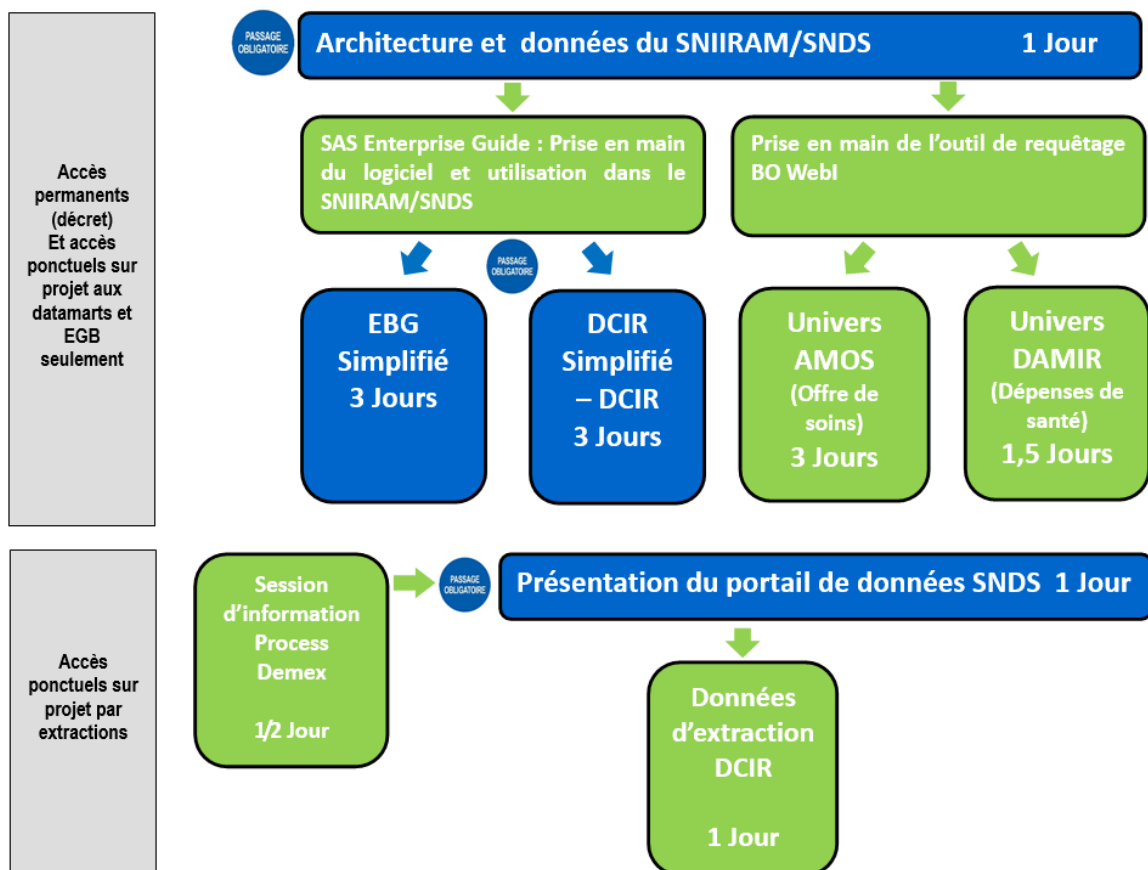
Accès permanents (décret) Et accès ponctuels sur projet aux datamarts et EGB seulement

PASSAGE OBLIGATOIRE

Architecture et données du SNIIRAM/SNDS 1 Jour

SAS Enterprise Guide : Prise en main du logiciel et utilisation dans le SNIIRAM/SNDS

Prise en main de l'outil de requêtage BO WebI

PASSAGE OBLIGATOIRE

EBG Simplifié 3 Jours

DCIR Simplifié – DCIR 3 Jours

Univers AMOS (Offre de soins) 3 Jours

Univers DAMIR (Dépenses de santé) 1,5 Jours

Accès ponctuels sur projet par extractions

Session d'information Process Demex

1/2 Jour

PASSAGE OBLIGATOIRE

Présentation du portail de données SNDS 1 Jour

Données d'extraction DCIR

1 Jour